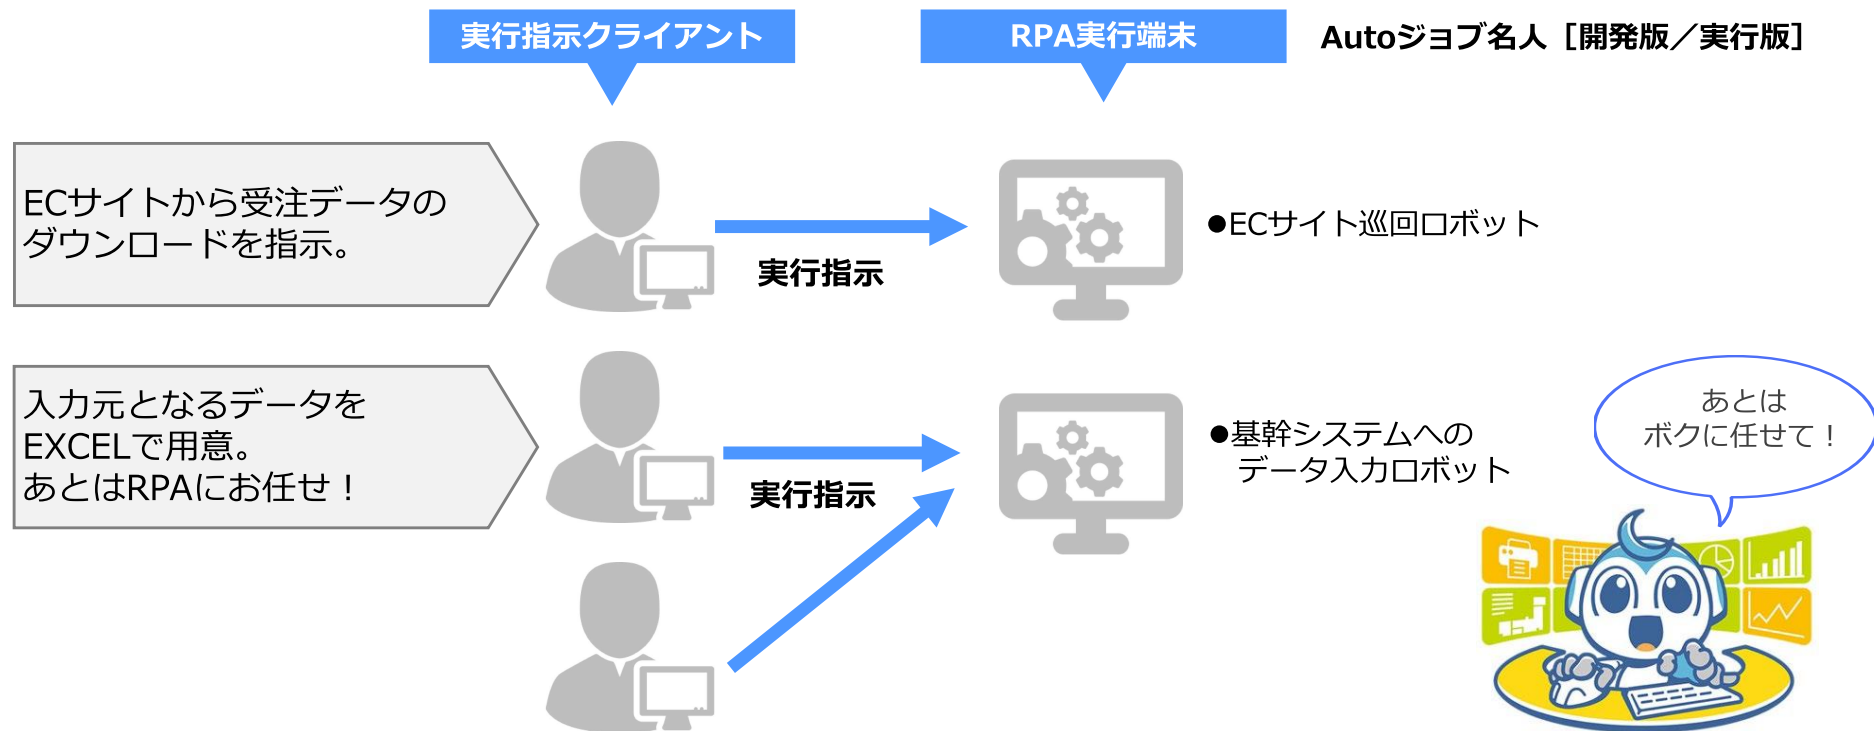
実行指示クライアント

RPA実行端末

Autoジョブ名人［開発版／実行版］

ECサイトから受注データのダウンロードを指示。

実行指示

●ECサイト巡回ロボット

入力元となるデータをEXCELで用意。
あとはRPAにお任せ！

実行指示

●基幹システムへの
データ入力ロボット

あとは
ボクに任せて！